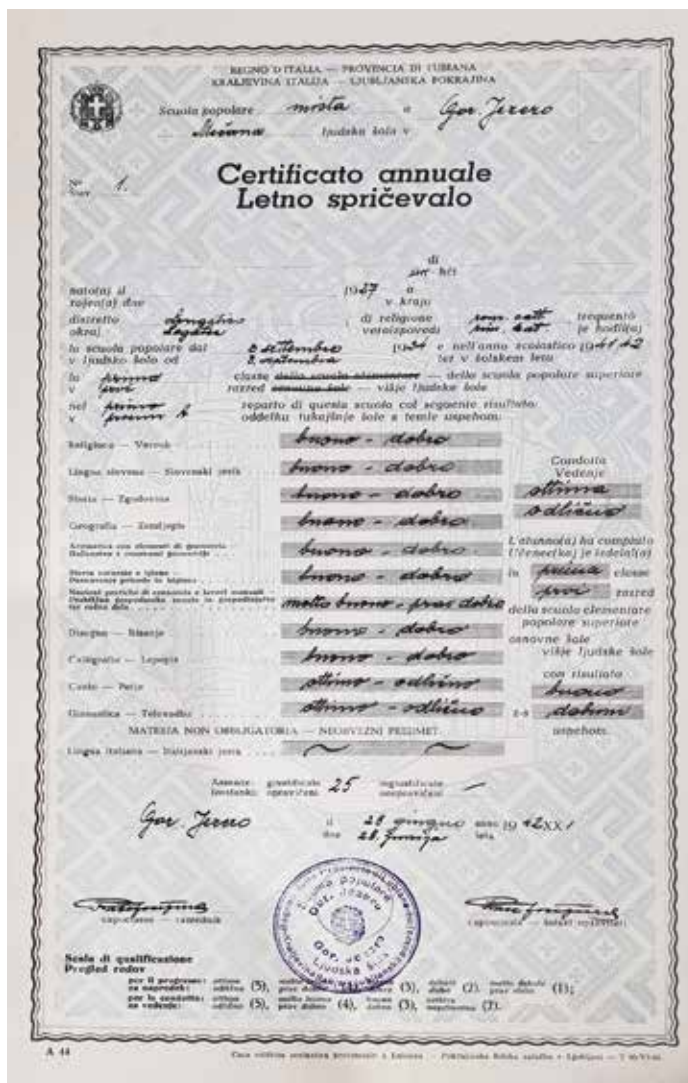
REGNO D'ITALIA — PROVINCIA DI LUBIANA
KRALJEVINA ITALIJA — LJUBLJANSKA POKRAJINA

Scuola popolare mista a Gor. Jezero
Mešana ljudska šola v

Certificato annuale
Letno spričevalo

N° 1
Štev.

di
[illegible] hči

nato(a) il 1927 a
rojen(a) dne v kraju

distretto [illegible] di religione rom. catt. frequentò
okraj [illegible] veroizpovedi rim. kat. je hodil(a)

la scuola popolare dal 8 settembre 1934 e nell'anno scolastico 1941-42
v ljudsko šolo od 8 septembra leta v šolskem letu

la prima classe della scuola elementare — della scuola popolare superiore
v prvi razred osnovne šole — višje ljudske šole

nel primo 4 reparto di questa scuola col seguente risultato:
v prvem 4 oddelku tukajšnje šole s temle uspehom:

Religione — Verouk: buono - dobro
Lingua slovena — Slovenski jezik: buono - dobro
Storia — Zgodovina: buono - dobro
Geografia — Zemljepis: buono - dobro
Aritmetica con elementi di geometria — Računstvo z osnovami geometrije: buono - dobro
Storia naturale e igiene — Prirodopis z higieno: buono - dobro
Nozioni pratiche di economia e lavori manuali: molto buono - prav dobro
Disegno — Risanje: buono - dobro
Calligrafia — Lepopis: buono - dobro
Canto — Petje: ottimo - odlično
Ginnastica — Telovadba: ottimo - odlično

Condotta
Vedenje
ottima
odlično

L'alunno(a) ha compiuto
Učenec(ka) je izdelal(a)
la prima classe
prvi razred
della scuola elementare
popolare superiore
osnovne šole
višje ljudske šole
con risultato
buono
z dobrim
uspehom.

MATERIA NON OBBLIGATORIA — NEOBVEZNI PREDMET
Lingua italiana — Italijanski jezik: ~ ~

Assenze: giustificate 25 ingiustificate —
Izostanki: opravičeni neopravičeni

Gor. Jezero il 28 giugno anno 1942 XX
dne 28. junija leta

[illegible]
capo-classe — razrednik

Scuola popolare Gor. Jezero Ljudska šola

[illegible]
capo-scuola — šolski upravitelj

Scala di qualificazione
Pregled redov
per il profitto: ottimo odlično (5), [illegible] (4), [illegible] (3), debole dobro (2), molto debole prav slabo (1);
per la condotta: ottima odlično (5), molto buona prav dobro (4), buona dobro (3), cattiva nepovoljno (2).

A 44
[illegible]